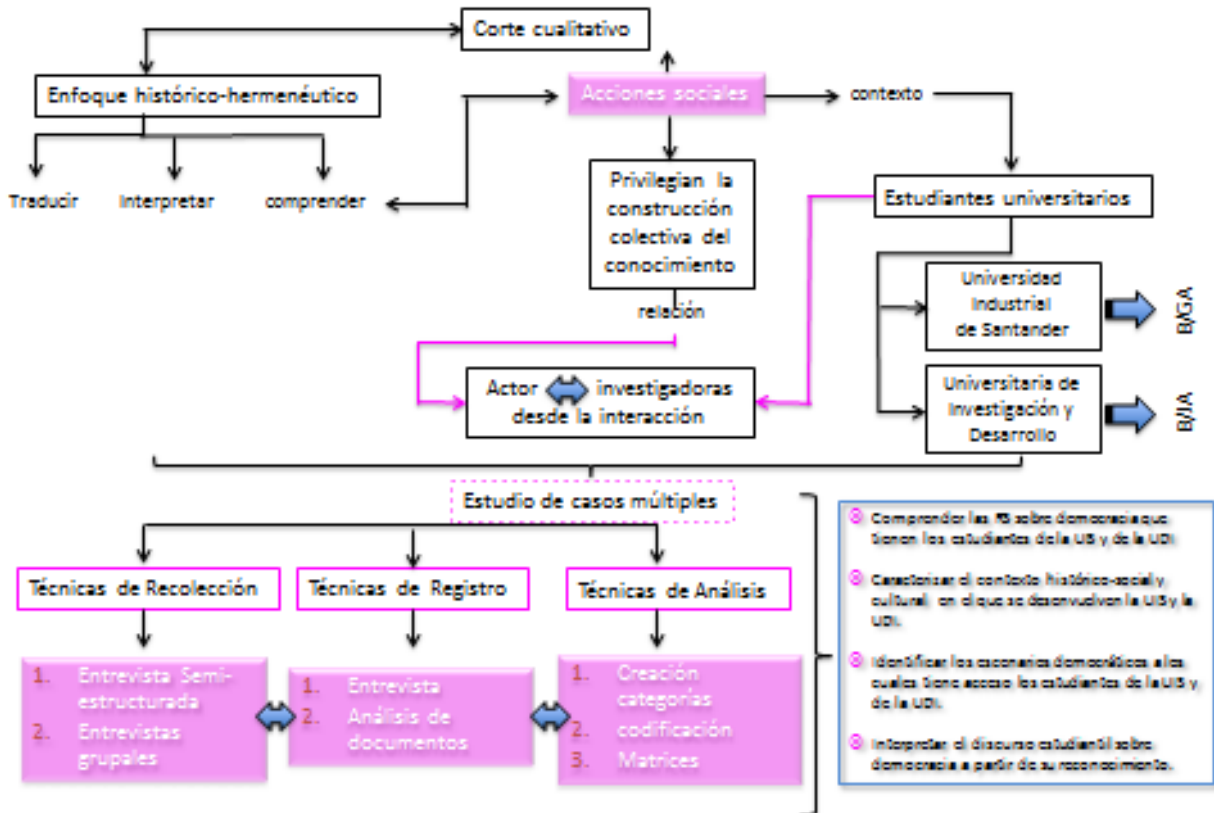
Corte cualitativo

Enfoque histórico-hermenéutico

Acciones sociales

contexto

Traducir

Interpretar

comprender

Privilegian la construcción colectiva del conocimiento

Estudiantes universitarios

relación

Universidad Industrial de Santander

B/GA

Actor investigadoras desde la interacción

Universitaria de Investigación y Desarrollo

B/JA

Estudio de casos múltiples

Técnicas de Recolección

Técnicas de Registro

Técnicas de Análisis

1. Entrevista Semi-estructurada
2. Entrevistas grupales

1. Entrevista
2. Análisis de documentos

1. Creación categorías
2. codificación
3. Matrices

Comprender las RS sobre democracia que tienen los estudiantes de la UIS y de la UDI.

Caracterizar el contexto histórico-social y cultural en el que se desenvuelven la UIS y la UDI.

Identificar los escenarios democráticos a los cuales tiene acceso los estudiantes de la UIS y de la UDI.

Interpretar el discurso estudiantil sobre democracia a partir de su reconocimiento.